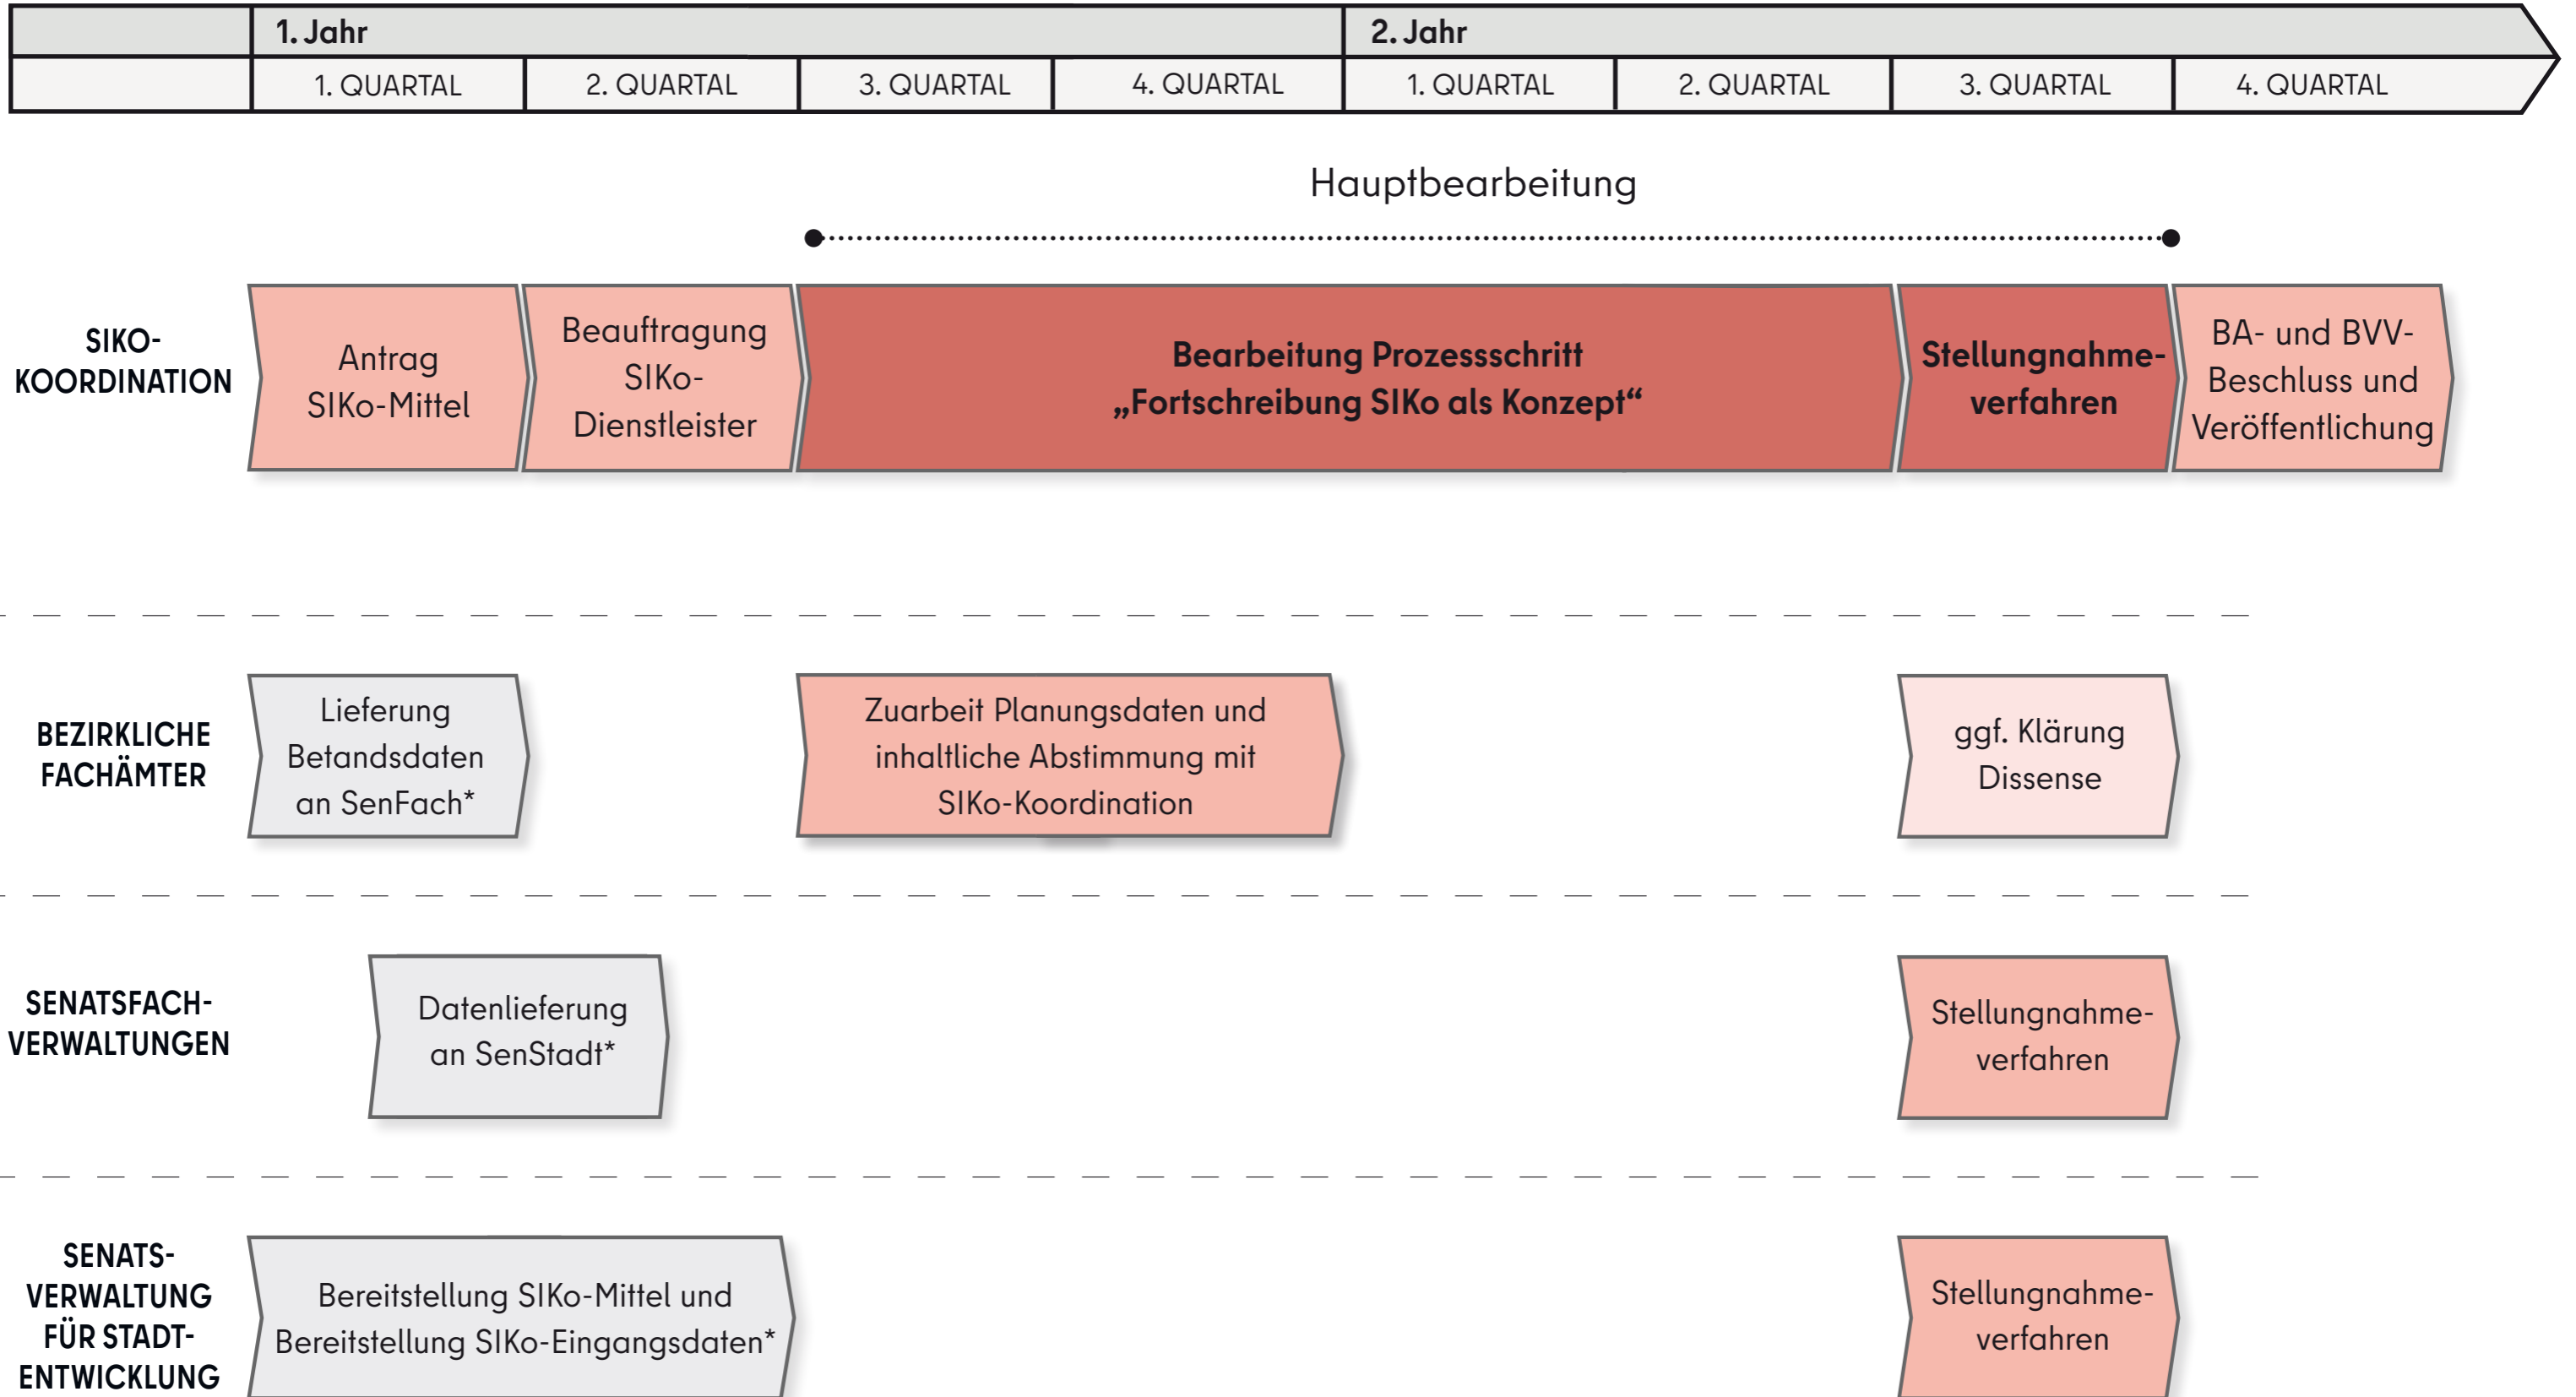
| | 1. Jahr | | | | 2. Jahr | | | |
|---|---|---|---|---|---|---|---|---|
| | 1. QUARTAL | 2. QUARTAL | 3. QUARTAL | 4. QUARTAL | 1. QUARTAL | 2. QUARTAL | 3. QUARTAL | 4. QUARTAL |

Hauptbearbeitung

SIKO-KOORDINATION

Antrag SIKo-Mittel

Beauftragung SIKo-Dienstleister

Bearbeitung Prozessschritt „Fortschreibung SIKo als Konzept“

Stellungnahme-verfahren

BA- und BVV-Beschluss und Veröffentlichung

BEZIRKLICHE FACHÄMTER

Lieferung Betandsdaten an SenFach*

Zuarbeit Planungsdaten und inhaltliche Abstimmung mit SIKo-Koordination

ggf. Klärung Dissense

SENATSFACH-VERWALTUNGEN

Datenlieferung an SenStadt*

Stellungnahme-verfahren

SENATS-VERWALTUNG FÜR STADT-ENTWICKLUNG

Bereitstellung SIKo-Mittel und Bereitstellung SIKo-Eingangsdaten*

Stellungnahme-verfahren